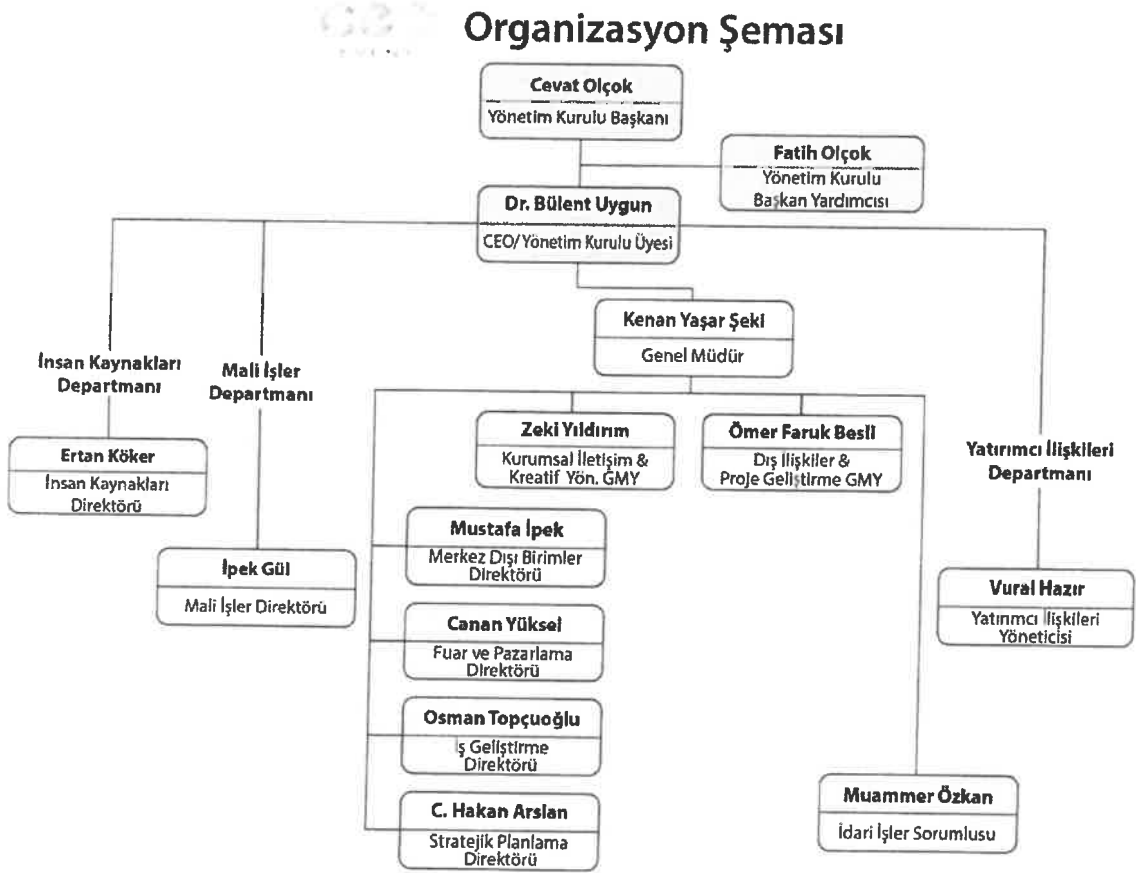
Organizasyon Şeması

Cevat Olçok
Yönetim Kurulu Başkanı

Fatih Olçok
Yönetim Kurulu Başkan Yardımcısı

Dr. Bülent Uygun
CEO/ Yönetim Kurulu Üyesi

Kenan Yaşar Şeki
Genel Müdür

İnsan Kaynakları Departmanı

Mali İşler Departmanı

Ertan Köker
İnsan Kaynakları Direktörü

İpek Gül
Mali İşler Direktörü

Zeki Yıldırım
Kurumsal İletişim & Kreatif Yön. GMY

Ömer Faruk Besli
Dış İlişkiler & Proje Geliştirme GMY

Mustafa İpek
Merkez Dışı Birimler Direktörü

Canan Yüksel
Fuar ve Pazarlama Direktörü

Osman Topçuoğlu
İş Geliştirme Direktörü

C. Hakan Arslan
Stratejik Planlama Direktörü

Yatırımcı İlişkileri Departmanı

Vural Hazır
Yatırımcı İlişkileri Yöneticisi

Muammer Özkan
İdari İşler Sorumlusu